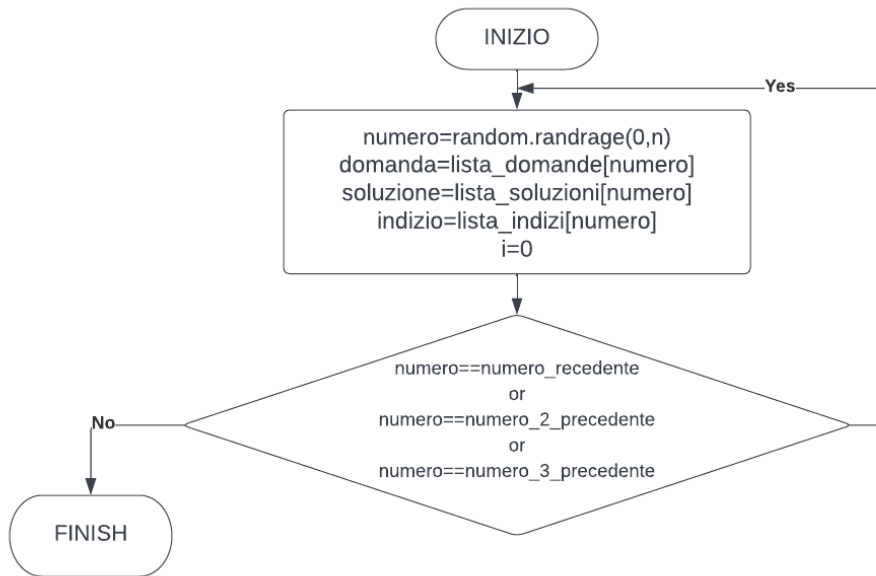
INIZIO

Yes

numero=random.randrage(0,n)
domanda=lista_domande[numero]
soluzione=lista_soluzioni[numero]
indizio=lista_indizi[numero]
i=0

numero==numero_recedente
or
numero==numero_2_precedente
or
numero==numero_3_precedente

No

FINISH